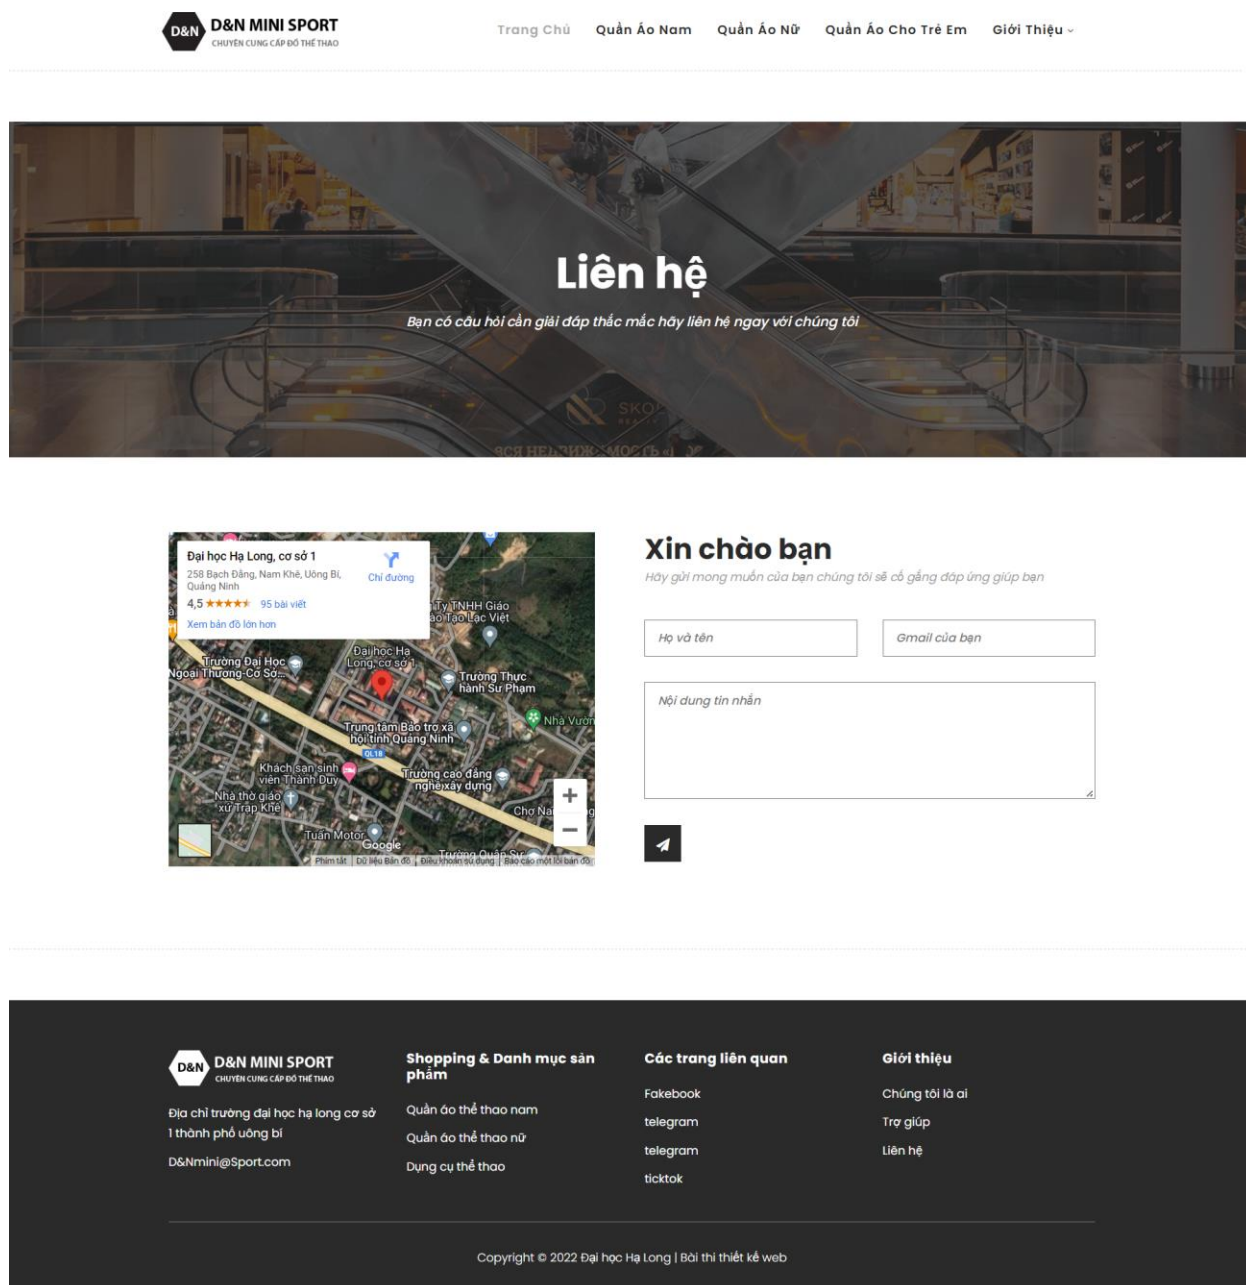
D&N D&N MINI SPORT
CHUYÊN CUNG CẤP ĐỒ THỂ THAO

Trang Chủ Quần Áo Nam Quần Áo Nữ Quần Áo Cho Trẻ Em Giới Thiệu

Liên hệ

Bạn có câu hỏi cần giải đáp thắc mắc hãy liên hệ ngay với chúng tôi

Đại học Hạ Long, cơ sở 1
258 Bạch Đằng, Nam Khê, Uông Bí, Quảng Ninh
Chỉ đường
4,5 ★★★★★ 95 bài viết
Xem bản đồ lớn hơn
Ty TNHH Giáo ... ạo Lạc Việt
Đại học Hạ Long, cơ sở 1
Trường Đại Học Ngoại Thương-Cơ Sở...
Trường Thực hành Sư Phạm
Nhà Vườn
Trung tâm Bảo trợ xã hội tỉnh Quảng Ninh
QL18
Khách sạn sinh viên Thành Duy
Trường cao đẳng nghề xây dựng
Nhà thờ giáo xứ Trạp Khê
Chợ Na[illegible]
Tuấn Motor
Google
Phím tắt | Dữ liệu Bản đồ | Điều khoản sử dụng | Báo cáo một lỗi bản đồ

Xin chào bạn
Hãy gửi mong muốn của bạn chúng tôi sẽ cố gắng đáp ứng giúp bạn

Họ và tên
Gmail của bạn
Nội dung tin nhắn

D&N D&N MINI SPORT
CHUYÊN CUNG CẤP ĐỒ THỂ THAO

Địa chỉ trường đại học hạ long cơ sở 1 thành phố uông bí

D&Nmini@Sport.com

Shopping & Danh mục sản phẩm
Quần áo thể thao nam
Quần áo thể thao nữ
Dụng cụ thể thao

Các trang liên quan
Fakebook
telegram
telegram
ticktok

Giới thiệu
Chúng tôi là ai
Trợ giúp
Liên hệ

Copyright © 2022 Đại học Hạ Long | Bài thi thiết kế web